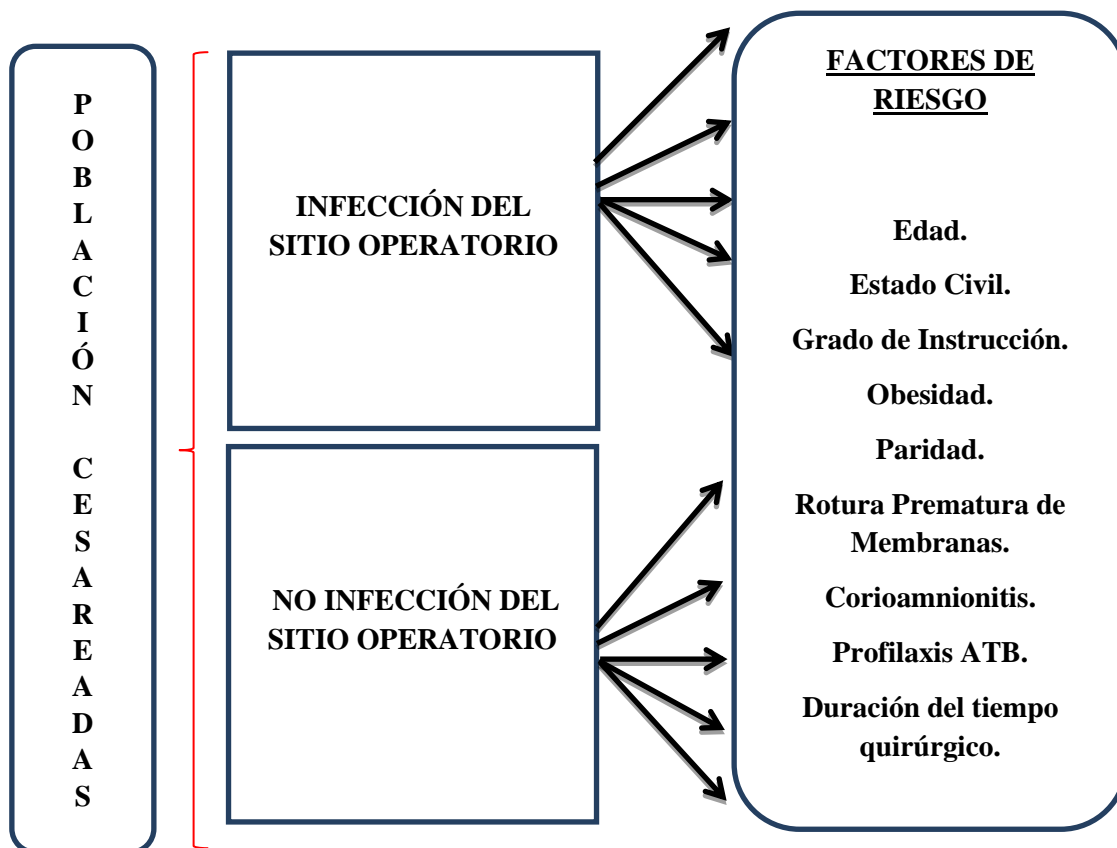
POBLACIÓN CESAREADAS

INFECCIÓN DEL SITIO OPERATORIO

NO INFECCIÓN DEL SITIO OPERATORIO

FACTORES DE RIESGO

Edad.

Estado Civil.

Grado de Instrucción.

Obesidad.

Paridad.

Rotura Prematura de Membranas.

Corioamnionitis.

Profilaxis ATB.

Duración del tiempo quirúrgico.